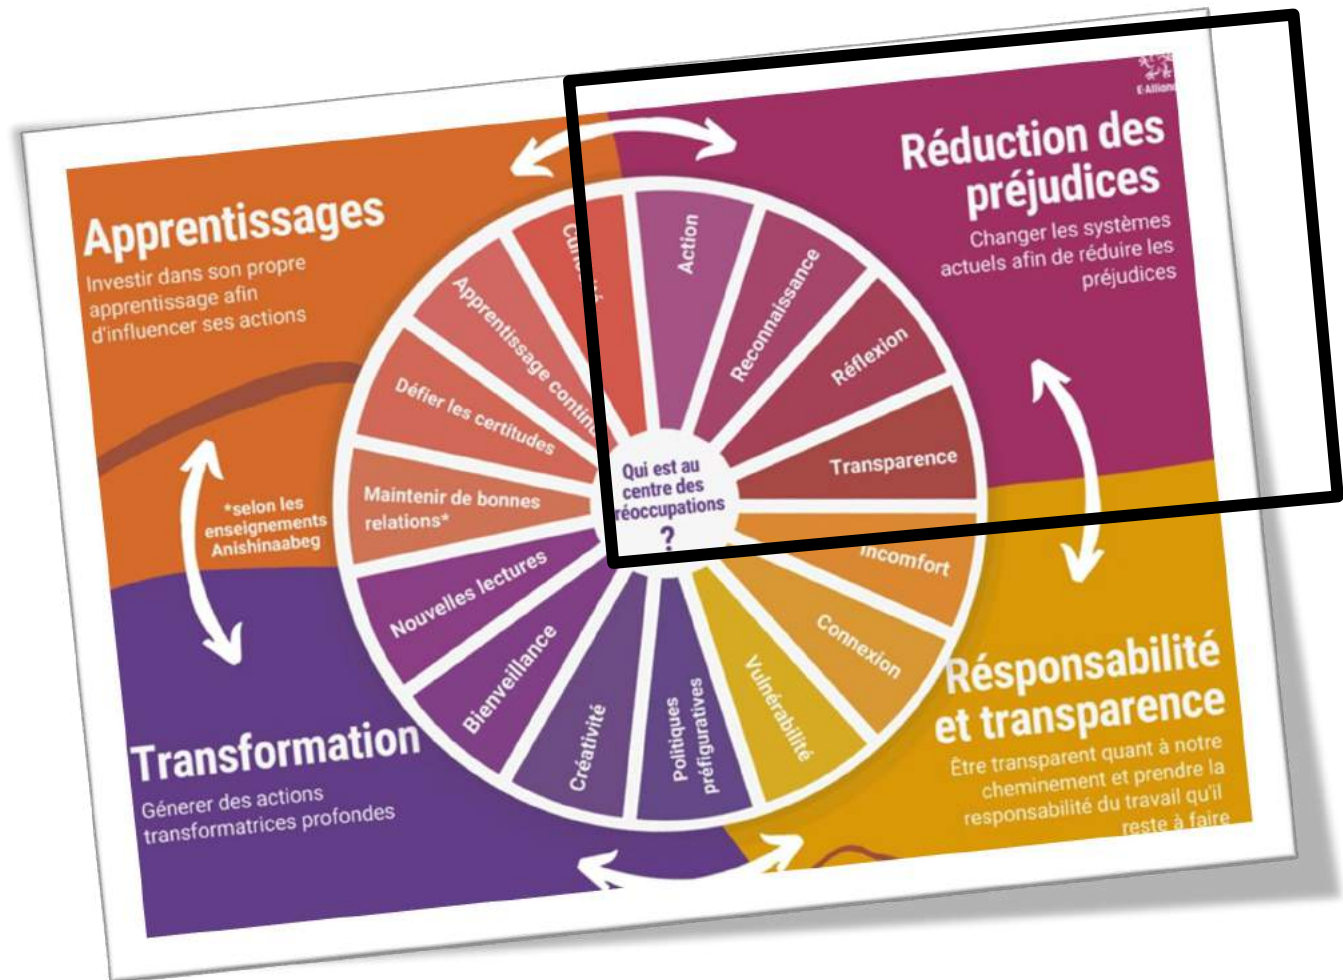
E-Allian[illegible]

Apprentissages

Investir dans son propre apprentissage afin d'influencer ses actions

Réduction des préjudices

Changer les systèmes actuels afin de réduire les préjudices

Curiosité

Action

Reconnaissance

Réflexion

Transparence

Apprentissage continu

Défier les certitudes

Maintenir de bonnes relations*

Qui est au centre des préoccupations ?

Inconfort

Connexion

Vulnérabilité

Politiques préfiguratives

Créativité

Bienveillance

Nouvelles lectures

*selon les enseignements Anishinaabeg

Résponsabilité et transparence

Être transparent quant à notre cheminement et prendre la responsabilité du travail qu'il reste à faire

Transformation

Génerer des actions transformatrices profondes